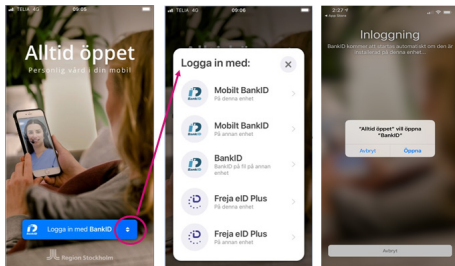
TELIA 4G 09:05

Alltid öppet

Personlig vård i din mobil

Logga in med BankID

Region Stockholm

TELIA 4G 09:06

Logga in med:

Mobilt BankID
På denna enhet

Mobilt BankID
På annan enhet

BankID
BankID på fil på annan enhet

Freja eID Plus
På denna enhet

Freja eID Plus
På annan enhet

2:27

Inloggning

BankID kommer att startas automatiskt om det är installerat på den här enheten.

"Alltid öppet" vill öppna "BankID"

Avbryt

Öppna

Avbryt